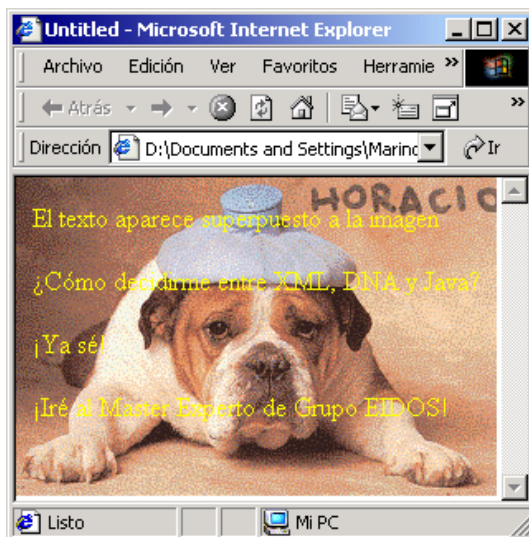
Untitled - Microsoft Internet Explorer

Archivo Edición Ver Favoritos Herramie »

Atrás »

Dirección D:\Documents and Settings\Marinc Ir

HORACIO

El texto aparece superpuesto a la imagen

¿Cómo decidirme entre XML, DNA y Java?

¡Ya sé!

¡Iré al Master Experto de Grupo EIDOS!

Listo Mi PC